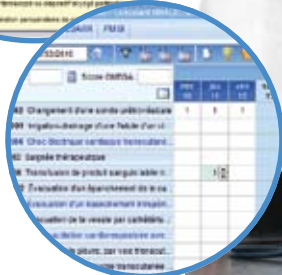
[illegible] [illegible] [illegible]

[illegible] FMSI

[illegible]/2010

Score OMS/A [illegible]

Changement d'une sonde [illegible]

Irrigation-drainage d'une fistule d'un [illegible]

Choc électrique cardiaque transcutané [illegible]

Saignée thérapeutique

Transfusion de produit sanguin labile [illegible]

Évaluation d'un épanchement de la ca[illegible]

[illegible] d'un épanchement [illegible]

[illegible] de la vessie par cathéter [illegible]

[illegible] cardiorespiratoire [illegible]

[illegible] par voie transcut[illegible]